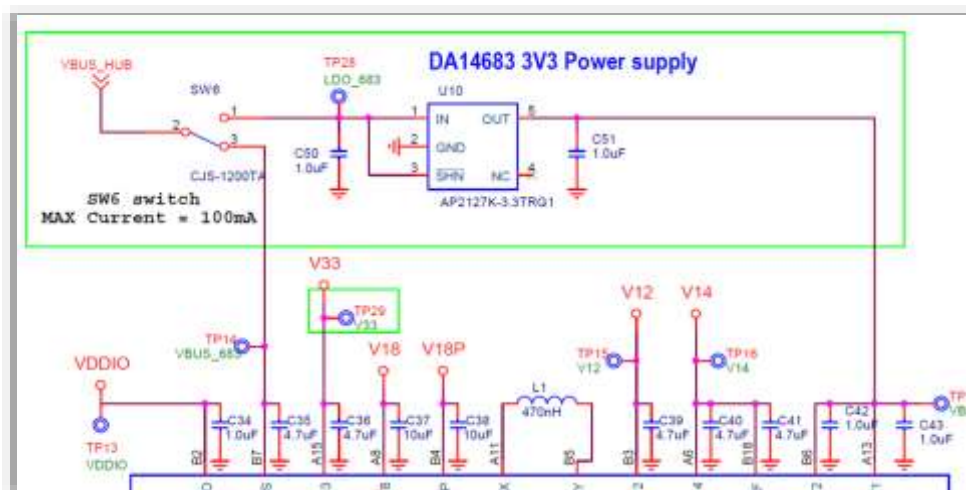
DA14683 3V3 Power supply

VBUS_HUB

SW6

1

2

3

CJS-1200TA

TP28
LDO_683

C50
1.0uF

U10

1 IN

2 GND

3 SHN

OUT 5

NC 4

AP2127K-3.3TRG1

C51
1.0uF

SW6 switch
MAX Current = 100mA

V33

TP29
V33

V18

V18P

V12

V14

TP14
VBUS_683

TP15
V12

TP16
V14

VDDIO

TP13
VDDIO

C34
1.0uF

C35
4.7uF

C36
4.7uF

C37
10uF

C38
10uF

L1
470nH

C39
4.7uF

C40
4.7uF

C41
4.7uF

C42
1.0uF

C43
1.0uF

TP

VB

B2

B7

A15

A8

B4

A11

B5

B3

A6

B10

B6

A13